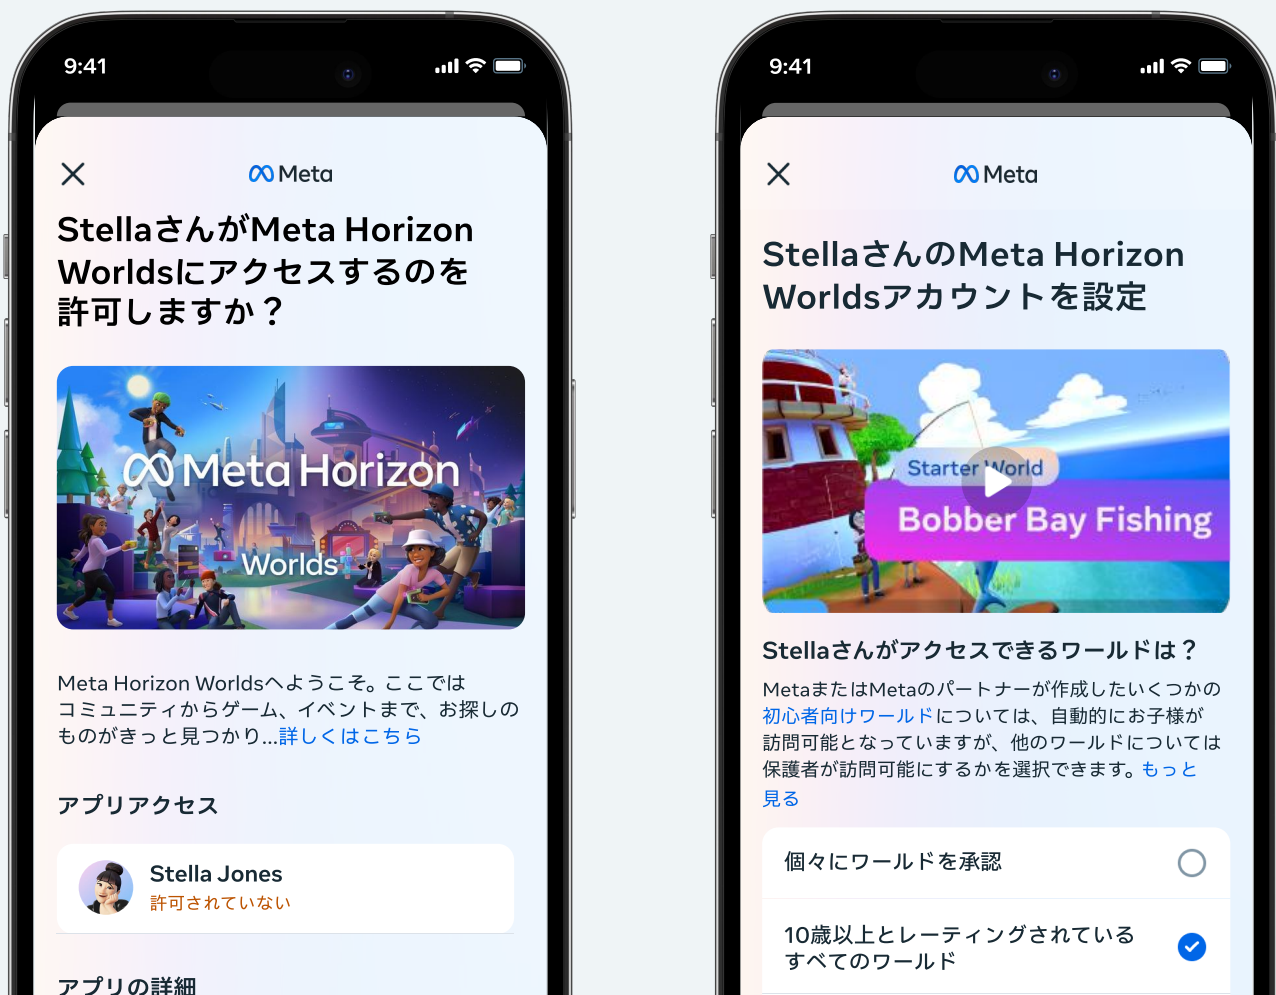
9:41

Meta

StellaさんがMeta Horizon Worldsにアクセスするのを許可しますか？

Meta Horizon

Worlds

Meta Horizon Worldsへようこそ。ここではコミュニティからゲーム、イベントまで、お探しのものがきっと見つかり...詳しくはこちら

アプリアクセス

Stella Jones
許可されていない

アプリの詳細

9:41

Meta

StellaさんのMeta Horizon Worldsアカウントを設定

Starter World
Bobber Bay Fishing

Stellaさんがアクセスできるワールドは？

MetaまたはMetaのパートナーが作成したいくつかの初心者向けワールドについては、自動的にお子様が訪問可能となっていますが、他のワールドについては保護者が訪問可能にするかを選択できます。もっと見る

個々にワールドを承認

10歳以上とレーティングされているすべてのワールド